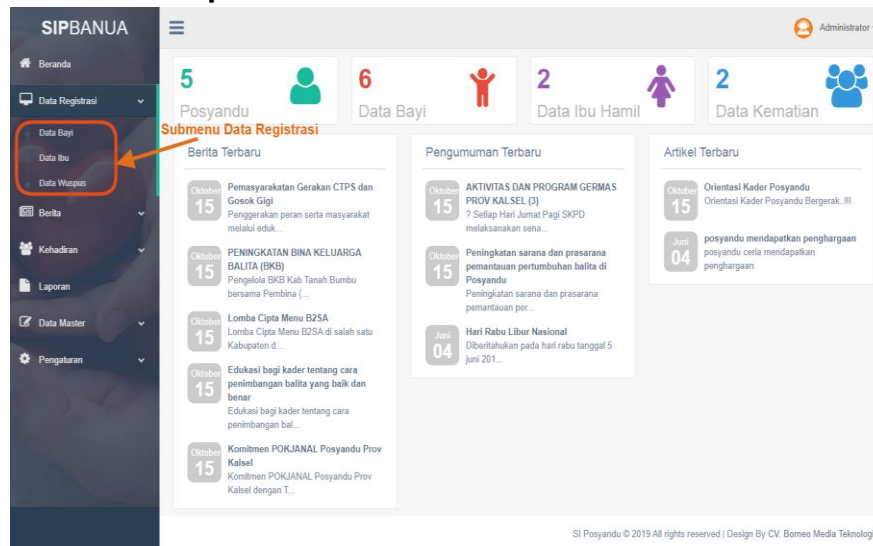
SIPBANUA

Beranda
Data Registrasi
Data Bayi
Data Ibu
Data Wuspus
Berita
Kehadiran
Laporan
Data Master
Pengaturan

Submenu Data Registrasi

Administrator

5 Posyandu
6 Data Bayi
2 Data Ibu Hamil
2 Data Kematian

Berita Terbaru

Oktober 15 Pemasyarakatan Gerakan CTPS dan Gosok Gigi
Penggerakan peran serta masyarakat melalui eduk...

Oktober 15 PENINGKATAN BINA KELUARGA BALITA (BKB)
Pengelola BKB Kab Tanah Bumbu bersama Pembina (...

Oktober 15 Lomba Cipta Menu B2SA
Lomba Cipta Menu B2SA di salah satu Kabupaten d...

Oktober 15 Edukasi bagi kader tentang cara penimbangan balita yang baik dan benar
Edukasi bagi kader tentang cara penimbangan bal...

Oktober 15 Komitmen POKJANAL Posyandu Prov Kalsel
Komitmen POKJANAL Posyandu Prov Kalsel dengan T...

Pengumuman Terbaru

Oktober 15 AKTIVITAS DAN PROGRAM GERMAS PROV KALSEL (3)
? Setiap Hari Jumat Pagi SKPD melaksanakan sena...

Oktober 15 Peningkatan sarana dan prasarana pemantauan pertumbuhan balita di Posyandu
Peningkatan sarana dan prasarana pemantauan per...

Juni 04 Hari Rabu Libur Nasional
Diberitahukan pada hari rabu tanggal 5 juni 201...

Artikel Terbaru

Oktober 15 Orientasi Kader Posyandu
Orientasi Kader Posyandu Bergerak..!!!

Juni 04 posyandu mendapatkan penghargaan
posyandu ceria mendapatkan penghargaan

SI Posyandu © 2019 All rights reserved | Design By CV. Borneo Media Teknologi